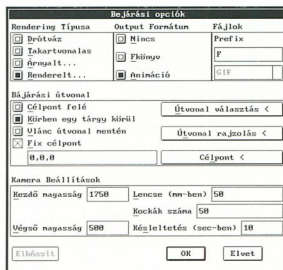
Bejárási opciók

Rendering Típusa
Drótváz
Takartvonalas
Árnyalt...
Renderelt...

Output Formátum
Nincs
Fkönyv
Animáció

Fájlok
Prefix
F
GIF

Bájárási útvonal
Célpont felé
Körben egy tárgy körül
Ulánc útvonal mentén
Fix célpont
0,0,0

Útvonal választás <
Útvonal rajzolás <
Célpont <

Kamera Beállítások
Kezdő magasság 1750
Lencse (mm-ben) 50
Kockák száma 50
Végső magasság 500
Késleltetés (sec-ben) 10

Elhárít
OK
Elvet